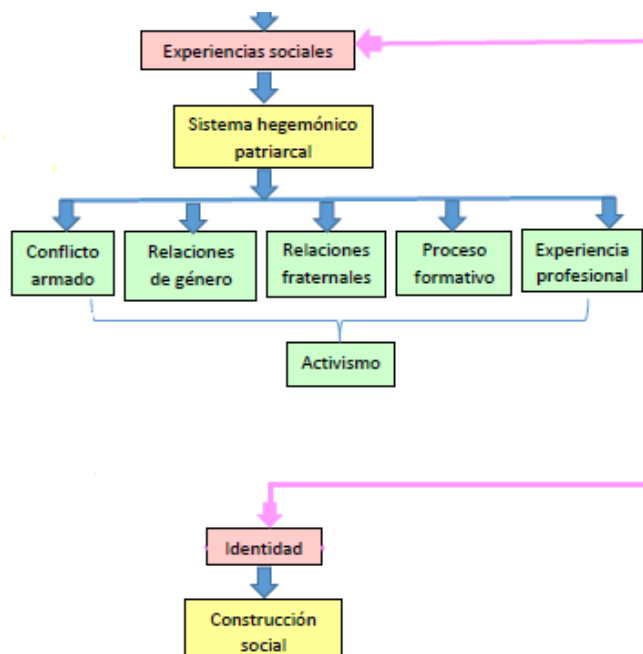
Experiencias sociales

Sistema hegemónico patriarcal

Conflicto armado

Relaciones de género

Relaciones fraternales

Proceso formativo

Experiencia profesional

Activismo

Identidad

Construcción social